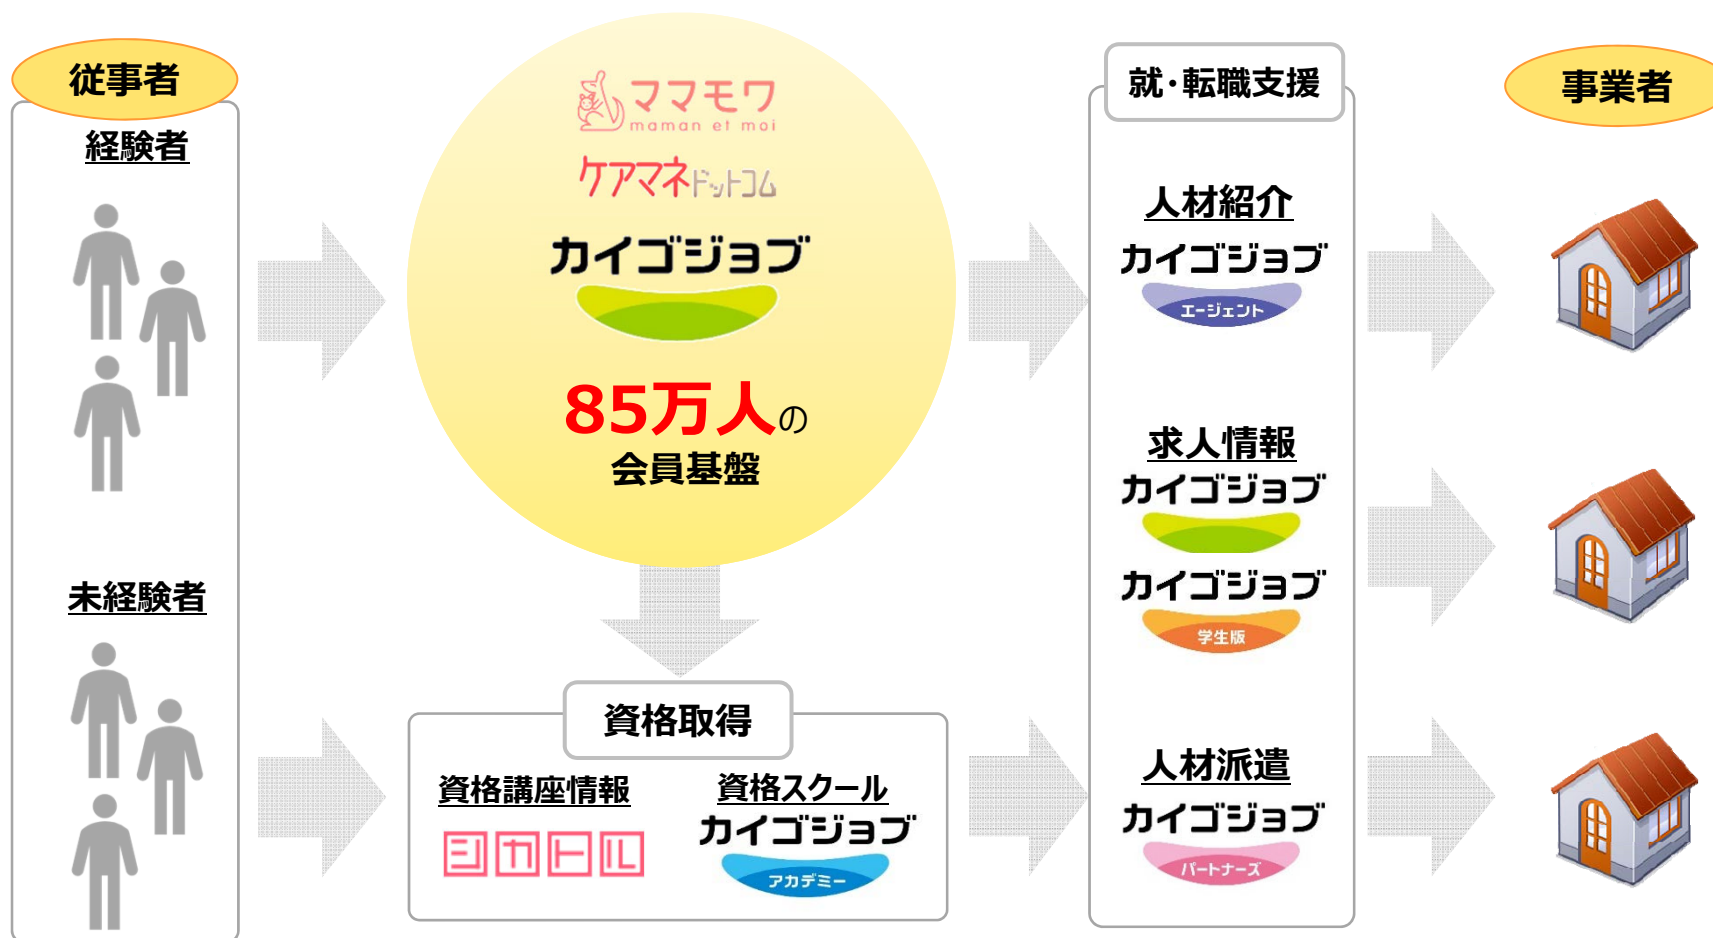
従事者

経験者

未経験者

ママモワ
maman et moi

ケアマネドットコム

カイゴジョブ

85万人の
会員基盤

資格取得

資格講座情報

シカトル

資格スクール
カイゴジョブ
アカデミー

就・転職支援

人材紹介
カイゴジョブ
エージェント

求人情報
カイゴジョブ

カイゴジョブ
学生版

人材派遣
カイゴジョブ
パートナーズ

事業者